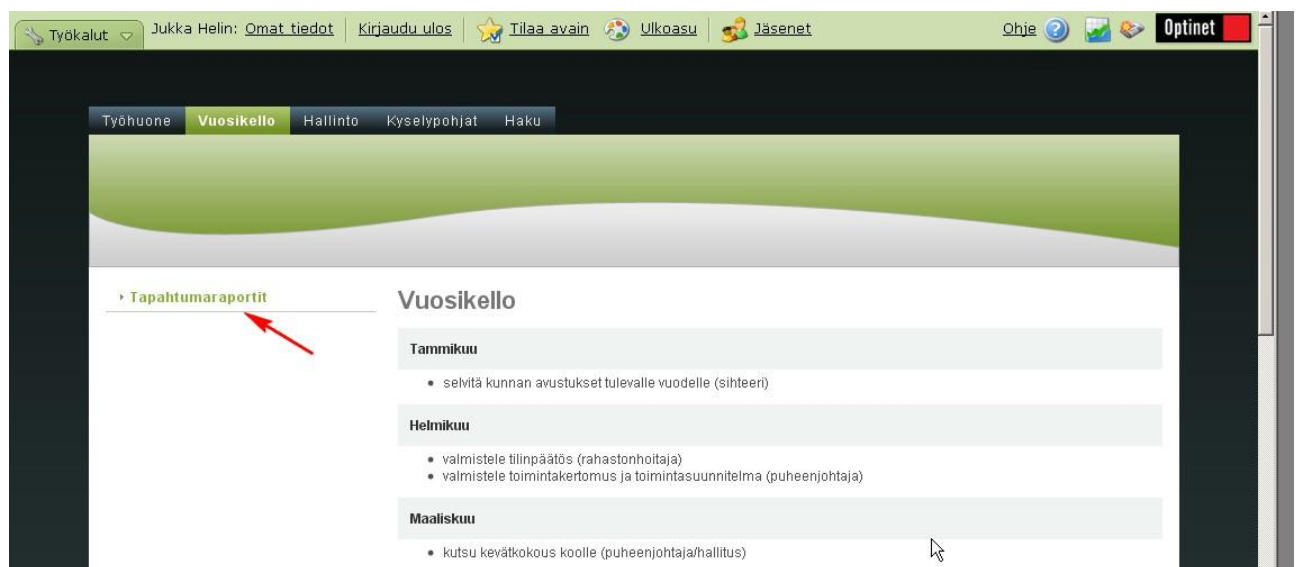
Työkalut Jukka Helin: Omat tiedot | Kirjaudu ulos | Tilaa avain Ulkoasu | Jäsenet Ohje Optinet

Työhuone Vuosikello Hallinto Kyselypohjat Haku

Tapahtumaraportit

Vuosikello

Tammikuu

- selvitä kunnan avustukset tulevalle vuodelle (sihteeri)

Helmikuu

- valmistele tilinpäätös (rahastonhoitaja)
- valmistele toimintakertomus ja toimintasuunnitelma (puheenjohtaja)

Maaliskuu

- kutsu kevätkokous koolle (puheenjohtaja/hallitus)